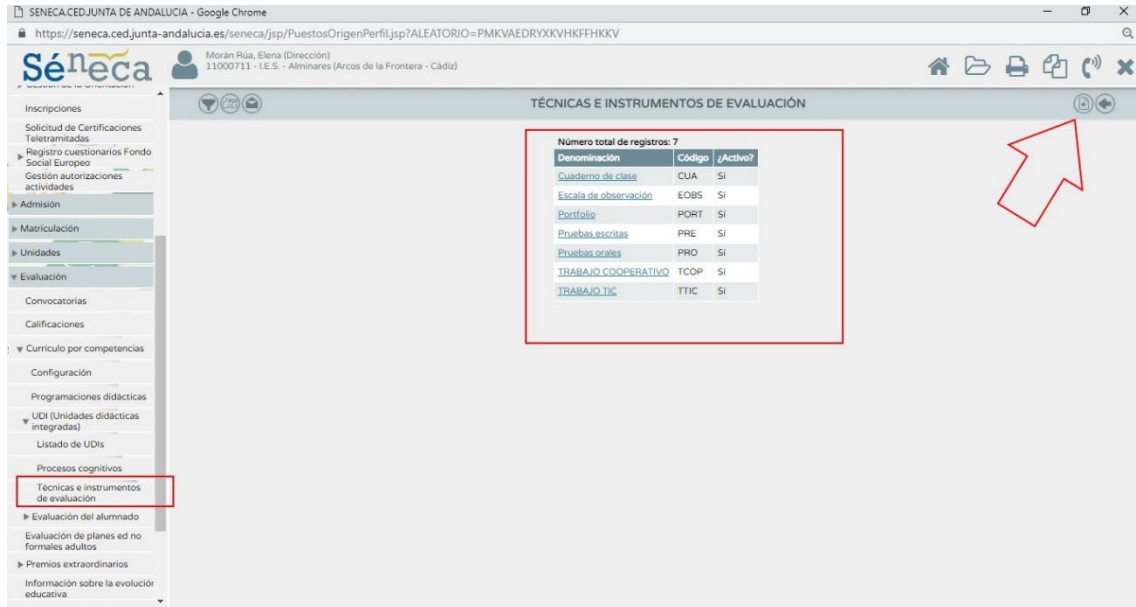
SENECA.CEDJUNTA DE ANDALUCIA - Google Chrome

https://seneca.ced.junta-andalucia.es/seneca/jsp/PuestosOrigenPerfil.jsp?ALEATORIO=PMKVAEDRYXKVHKFFHKKV

Séneca

Morán Rúa, Elena (Dirección)
11000711 - I.E.S. - Alminares (Arcos de la Frontera - Cádiz)

Inscripciones
Solicitud de Certificaciones Teletramitadas
Registro cuestionarios Fondo Social Europeo
Gestión autorizaciones actividades
Admisión
Matriculación
Unidades
Evaluación
Convocatorias
Calificaciones
Currículo por competencias
Configuración
Programaciones didácticas
UDI (Unidades didácticas integradas)
Listado de UDIs
Procesos cognitivos
Técnicas e instrumentos de evaluación
Evaluación del alumnado
Evaluación de planes ed no formales adultos
Premios extraordinarios
Información sobre la evolución educativa

TÉCNICAS E INSTRUMENTOS DE EVALUACIÓN

Número total de registros: 7

| Denominación | Código | ¿Activo? |
|---|---|---|
| Cuaderno de clase | CUA | Sí |
| Escala de observación | EOBS | Sí |
| Portfolio | PORT | Sí |
| Pruebas escritas | PRE | Sí |
| Pruebas orales | PRO | Sí |
| TRABAJO COOPERATIVO | TCOP | Sí |
| TRABAJO TIC | TTIC | Sí |